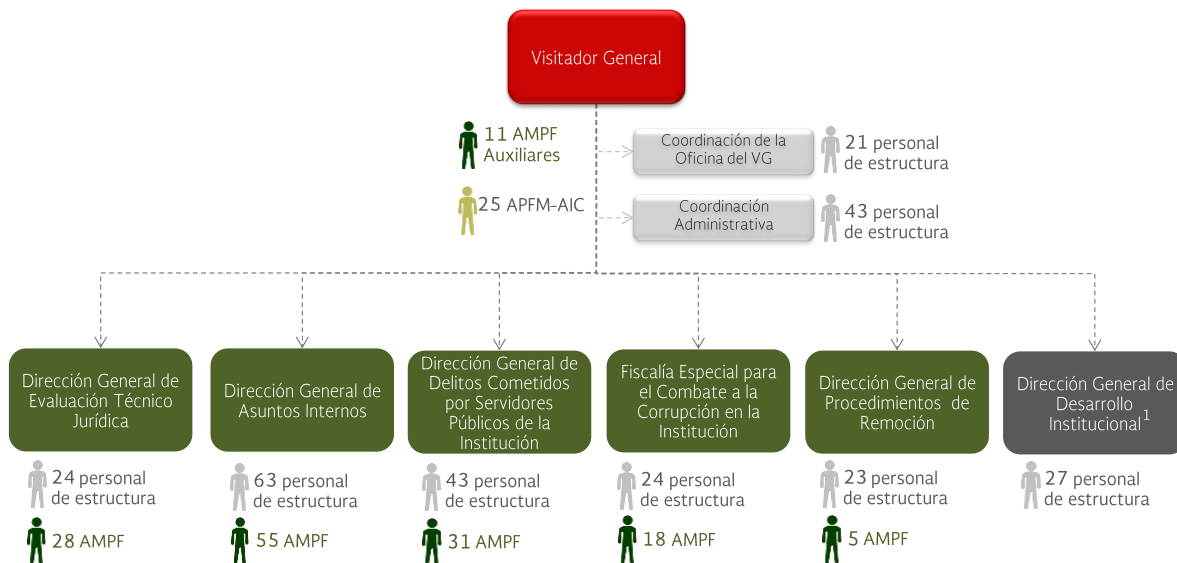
Visitador General

11 AMPF Auxiliares

25 APFM-AIC

Coordinación de la Oficina del VG

21 personal de estructura

Coordinación Administrativa

43 personal de estructura

Dirección General de Evaluación Técnico Jurídica

24 personal de estructura

28 AMPF

Dirección General de Asuntos Internos

63 personal de estructura

55 AMPF

Dirección General de Delitos Cometidos por Servidores Públicos de la Institución

43 personal de estructura

31 AMPF

Fiscalía Especial para el Combate a la Corrupción en la Institución

24 personal de estructura

18 AMPF

Dirección General de Procedimientos de Remoción

23 personal de estructura

5 AMPF

Dirección General de Desarrollo Institucional$^{1}$

27 personal de estructura